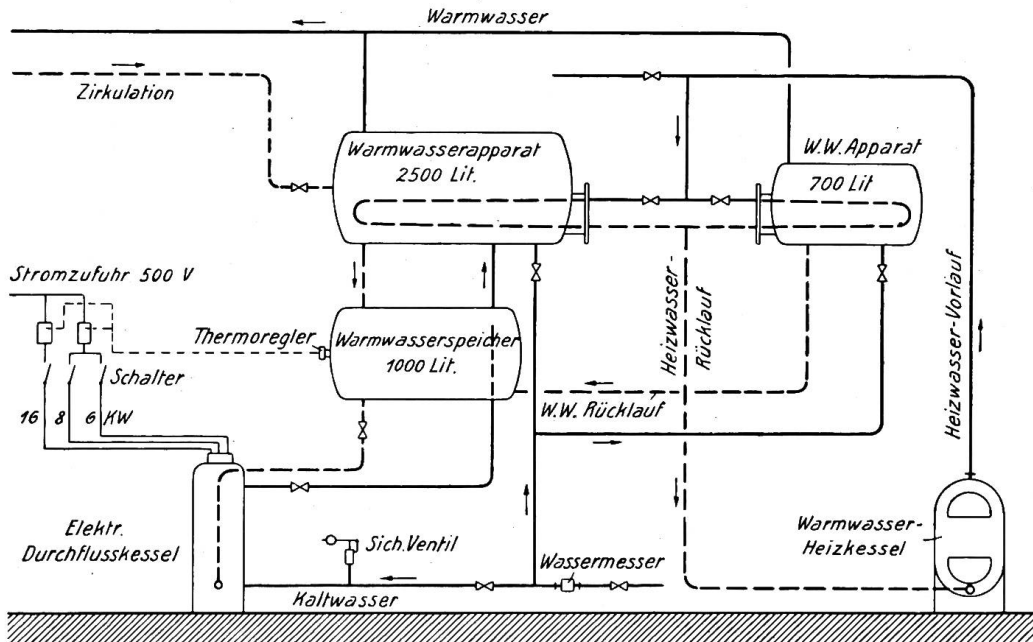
Warmwasser

Zirkulation

Warmwasserapparat 2500 Lit.

W.W. Apparat 700 Lit

Stromzufuhr 500 V

Thermoregler

Warmwasserspeicher 1000 Lit.

Schalter

16 8 6 KW

Heizwasser-Rücklauf

Heizwasser-Vorlauf

W.W. Rücklauf

Elektr. Durchflusskessel

Sich. Ventil

Wassermesser

Warmwasser-Heizkessel

Kaltwasser